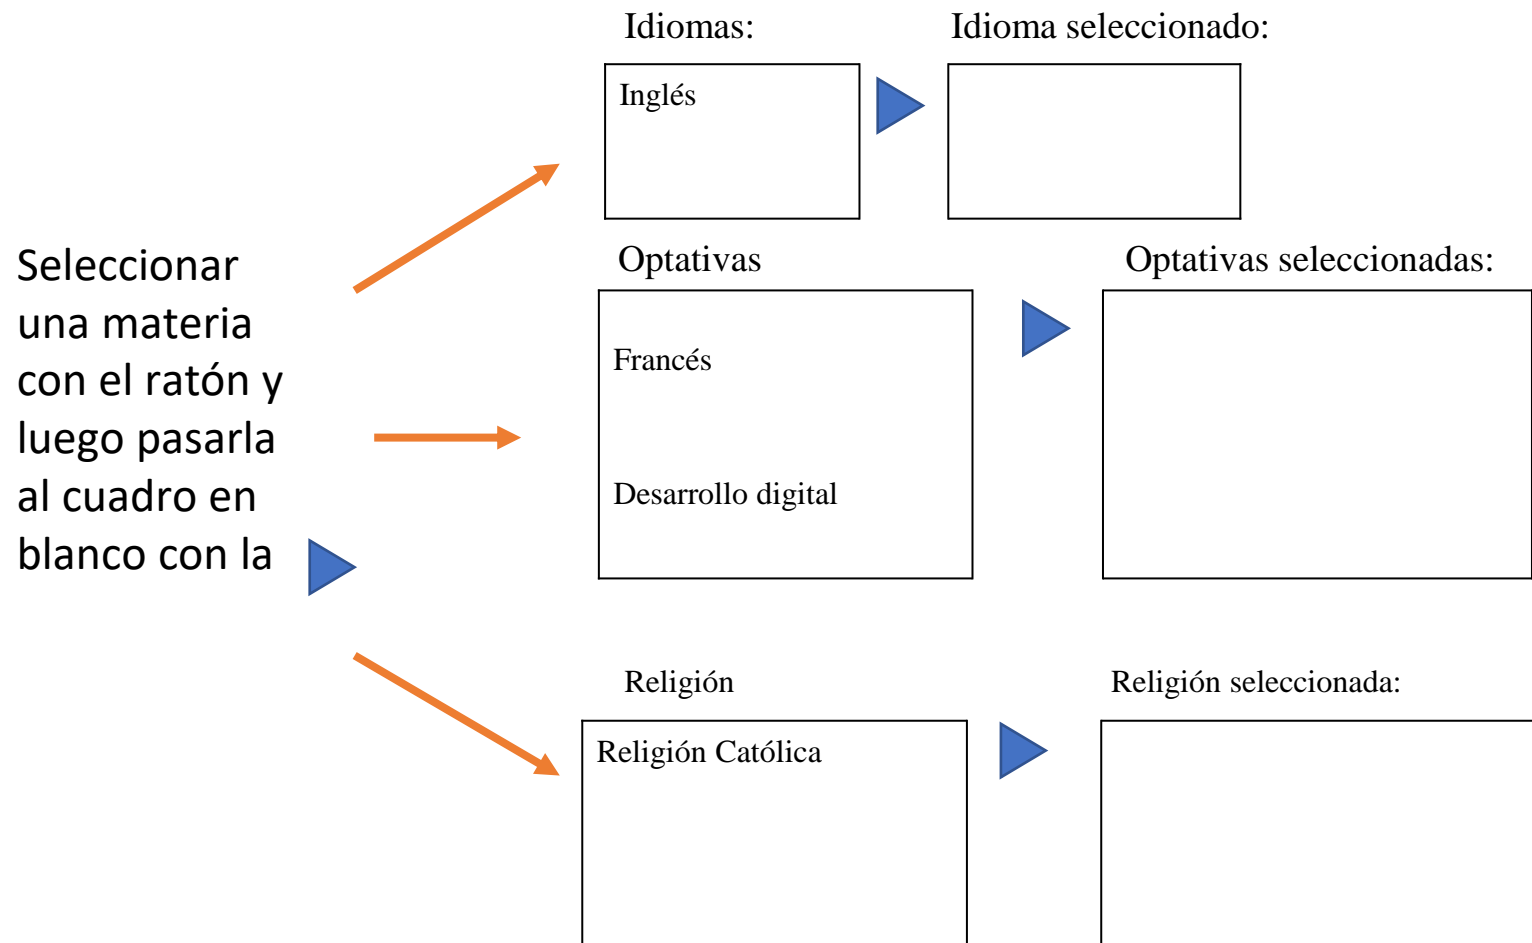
Idiomas:

Inglés

Idioma seleccionado:

Seleccionar una materia con el ratón y luego pasarla al cuadro en blanco con la

Optativas

Francés

Desarrollo digital

Optativas seleccionadas:

Religión

Religión Católica

Religión seleccionada: